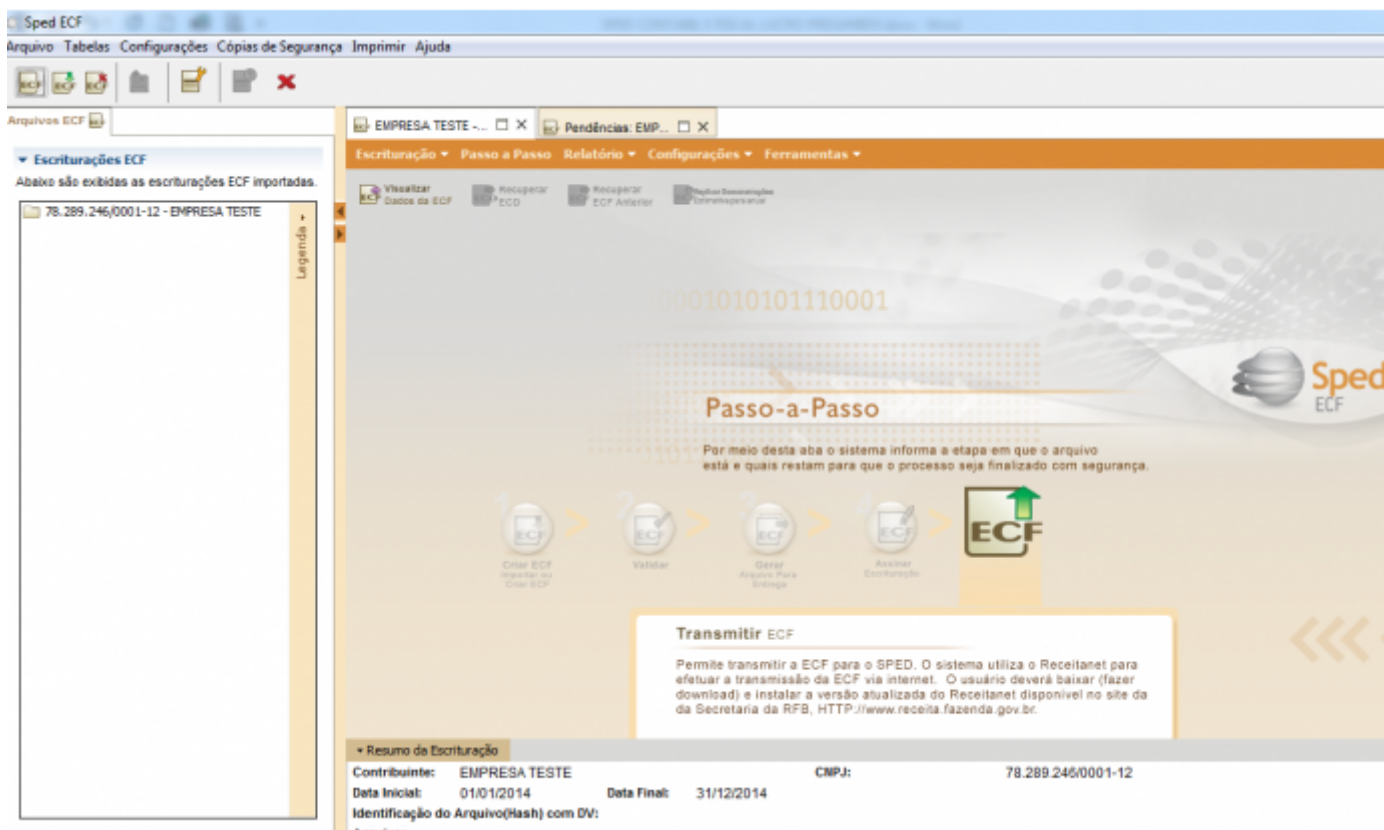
Sped ECF

Arquivo Tabelas Configurações Cópias de Segurança Imprimir Ajuda

Arquivos ECF

▾ Escriturações ECF

Abaixo são exibidas as escriturações ECF importadas.

78.289.246/0001-12 - EMPRESA TESTE

Legenda

EMPRESA TESTE -... Pendências: EMP...

Escrituração ▾ Passo a Passo Relatório ▾ Configurações ▾ Ferramentas ▾

Visualizar Dados da ECF Recuperar ECD Recuperar ECF Anterior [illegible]

0001010101110001

Sped ECF

Passo-a-Passo

Por meio desta aba o sistema informa a etapa em que o arquivo está e quais restam para que o processo seja finalizado com segurança.

ECF ECF ECF ECF ECF

Criar ECF Importar ou Criar ECF Validar Gerar Arquivo Para Entrega Assinar Escrituração

Transmitir ECF

Permite transmitir a ECF para o SPED. O sistema utiliza o Receitanet para efetuar a transmissão da ECF via internet. O usuário deverá baixar (fazer download) e instalar a versão atualizada do Receitanet disponível no site da da Secretaria da RFB, HTTP://www.receita.fazenda.gov.br.

▾ Resumo da Escrituração

Contribuinte: EMPRESA TESTE CNPJ: 78.289.246/0001-12

Data Inicial: 01/01/2014 Data Final: 31/12/2014

Identificação do Arquivo(Hash) com DV: